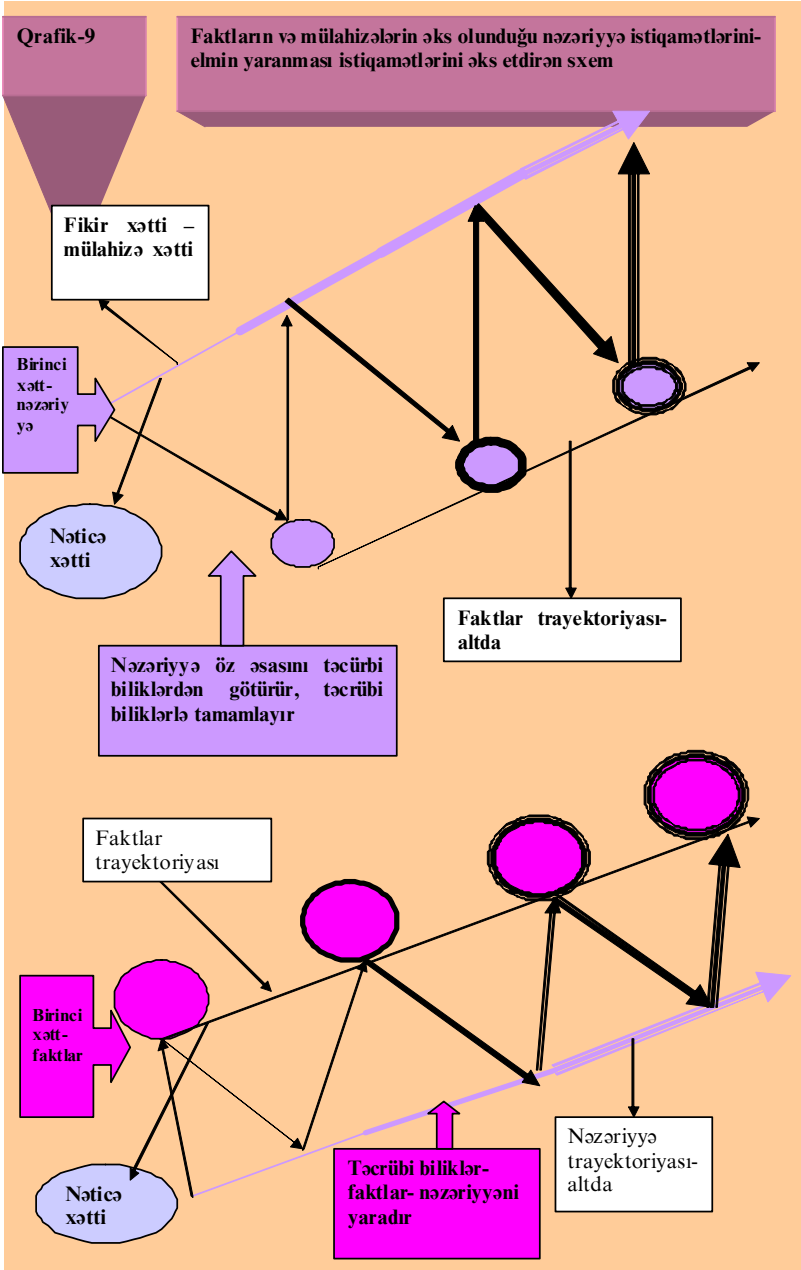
Qrafik-9

Faktların və mülahizələrin əks olunduğu nəzəriyyə istiqamətlərini- elmin yaranması istiqamətlərini əks etdirən sxem

Fikir xətti – mülahizə xətti

Birinci xətt-nəzəriyyə

Nəticə xətti

Faktlar trayektoriyası-altda

Nəzəriyyə öz əsasını təcürbi biliklərdən götürür, təcrübi biliklərlə tamamlayır

Faktlar trayektoriyası

Birinci xətt-faktlar

Nəticə xətti

Təcrübi biliklər-faktlar- nəzəriyyəni yaradır

Nəzəriyyə trayektoriyası-altda